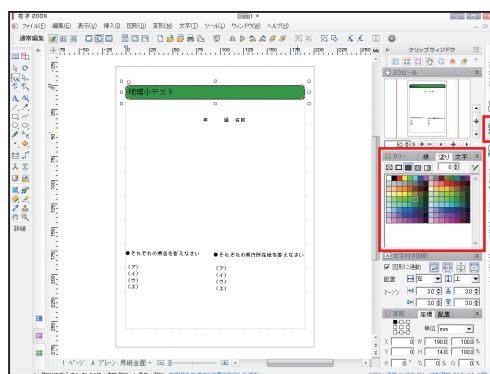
花子 2009 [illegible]

ファイル(F) 編集(E) 表示(V) 挿入(I) 図形(Z) 実形(K) 文字(T) ツール(L) ウィンドウ(W) ヘルプ(H)

通常編集

クリップウィンドウ

スクロール

地理小テスト

年 組 名前

●それぞれの県名を答えなさい

（ア）
（イ）
（ウ）
（エ）

●それぞれの県庁所在地名を答えなさい

（ア）
（イ）
（ウ）
（エ）

カラー 線 塗り 文字

文字枠/図形

図形の連動

配置 左 上

マージン 30 30 30 30

座標 配置

単位 mm

X 0 W 190.0 100.0 %

Y 0 H 14.0 100.0 %

0 0 0 %

1ページ 1ページ 用紙全面

詳細